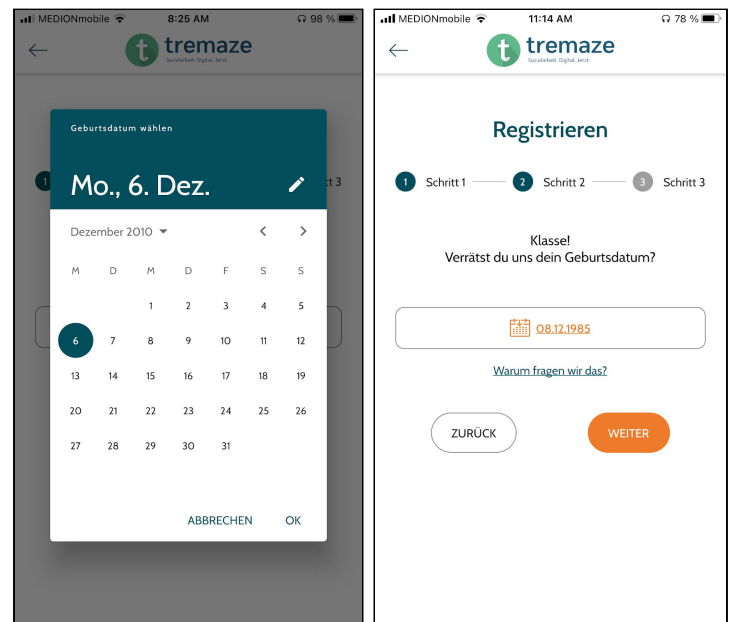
MEDIONmobile 8:25 AM 98 %

t tremaze
Sozialarbeit. Digital. Jetzt.

1

t 3

Geburtsdatum wählen

Mo., 6. Dez.

Dezember 2010

| M | D | M | D | F | S | S |
|---|---|---|---|---|---|---|
| | | 1 | 2 | 3 | 4 | 5 |
| 6 | 7 | 8 | 9 | 10 | 11 | 12 |
| 13 | 14 | 15 | 16 | 17 | 18 | 19 |
| 20 | 21 | 22 | 23 | 24 | 25 | 26 |
| 27 | 28 | 29 | 30 | 31 | | |

ABBRECHEN OK

MEDIONmobile 11:14 AM 78 %

t tremaze
Sozialarbeit. Digital. Jetzt.

Registrieren

1 Schritt 1 2 Schritt 2 3 Schritt 3

Klasse!
Verrätst du uns dein Geburtsdatum?

08.12.1985

Warum fragen wir das?

ZURÜCK WEITER